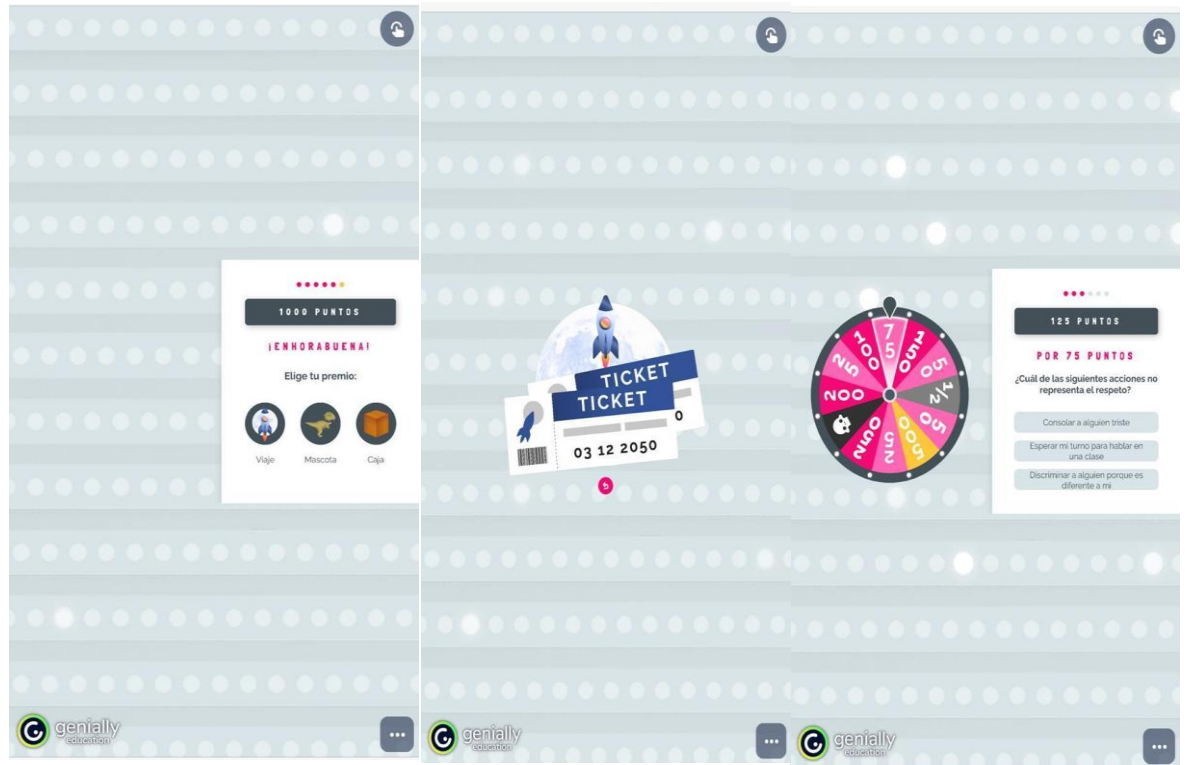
1000 PUNTOS

¡ENHORABUENA!

Elige tu premio:

Viaje

Mascota

Caja

genially
education

TICKET

TICKET

0

03 12 2050

genially
education

75

150

50

1/2

50

100

250

25

25

200

100

125 PUNTOS

POR 75 PUNTOS

¿Cuál de las siguientes acciones no representa el respeto?

Consolar a alguien triste

Esperar mi turno para hablar en una clase

Discriminar a alguien porque es diferente a mi

genially
education